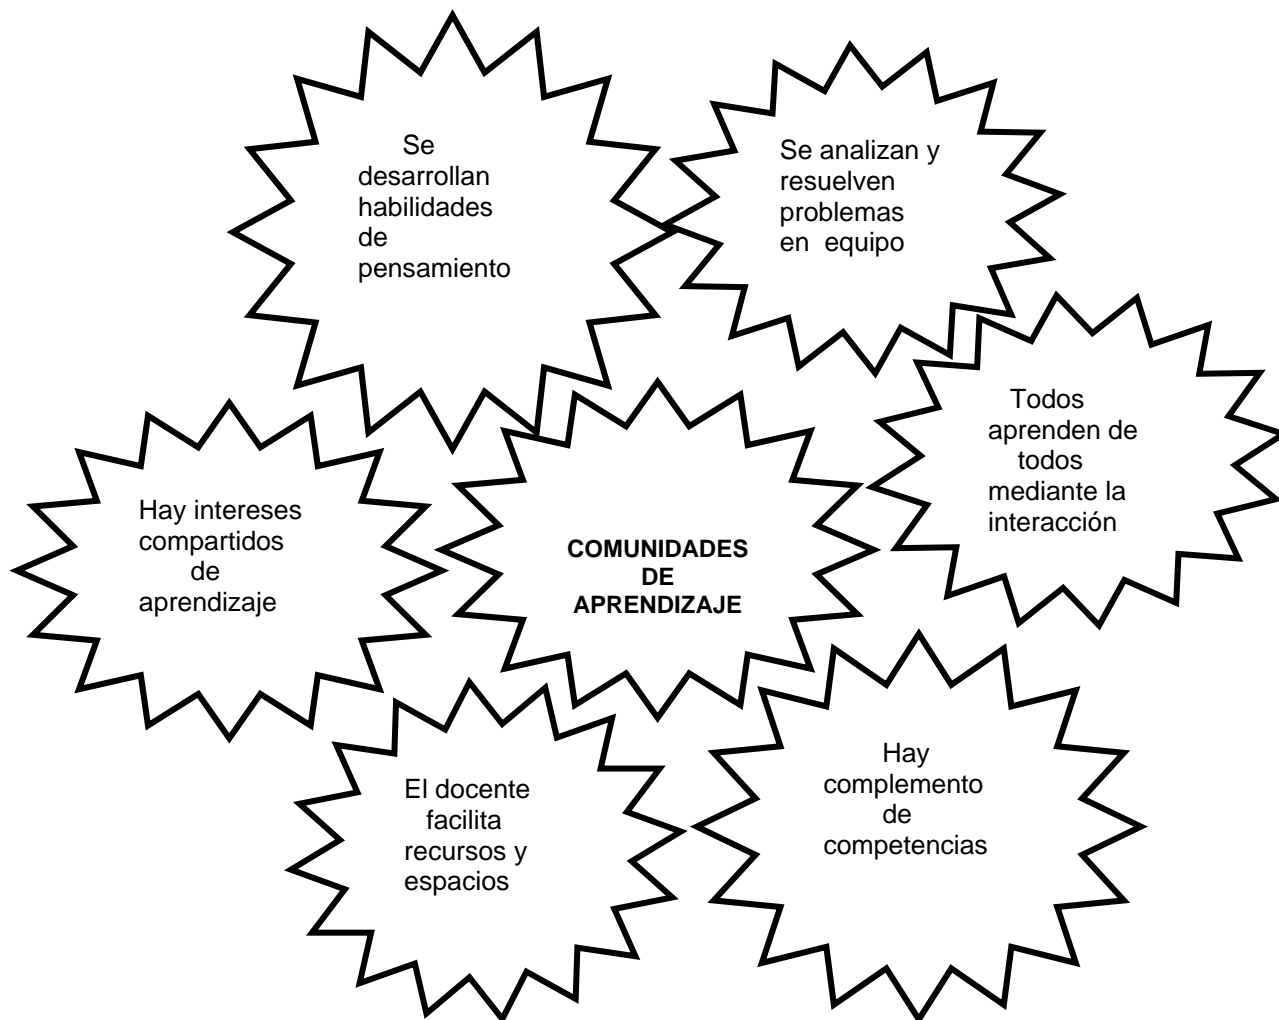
Se desarrollan habilidades de pensamiento

Se analizan y resuelven problemas en equipo

Todos aprenden de todos mediante la interacción

Hay intereses compartidos de aprendizaje

COMUNIDADES DE APRENDIZAJE

El docente facilita recursos y espacios

Hay complemento de competencias